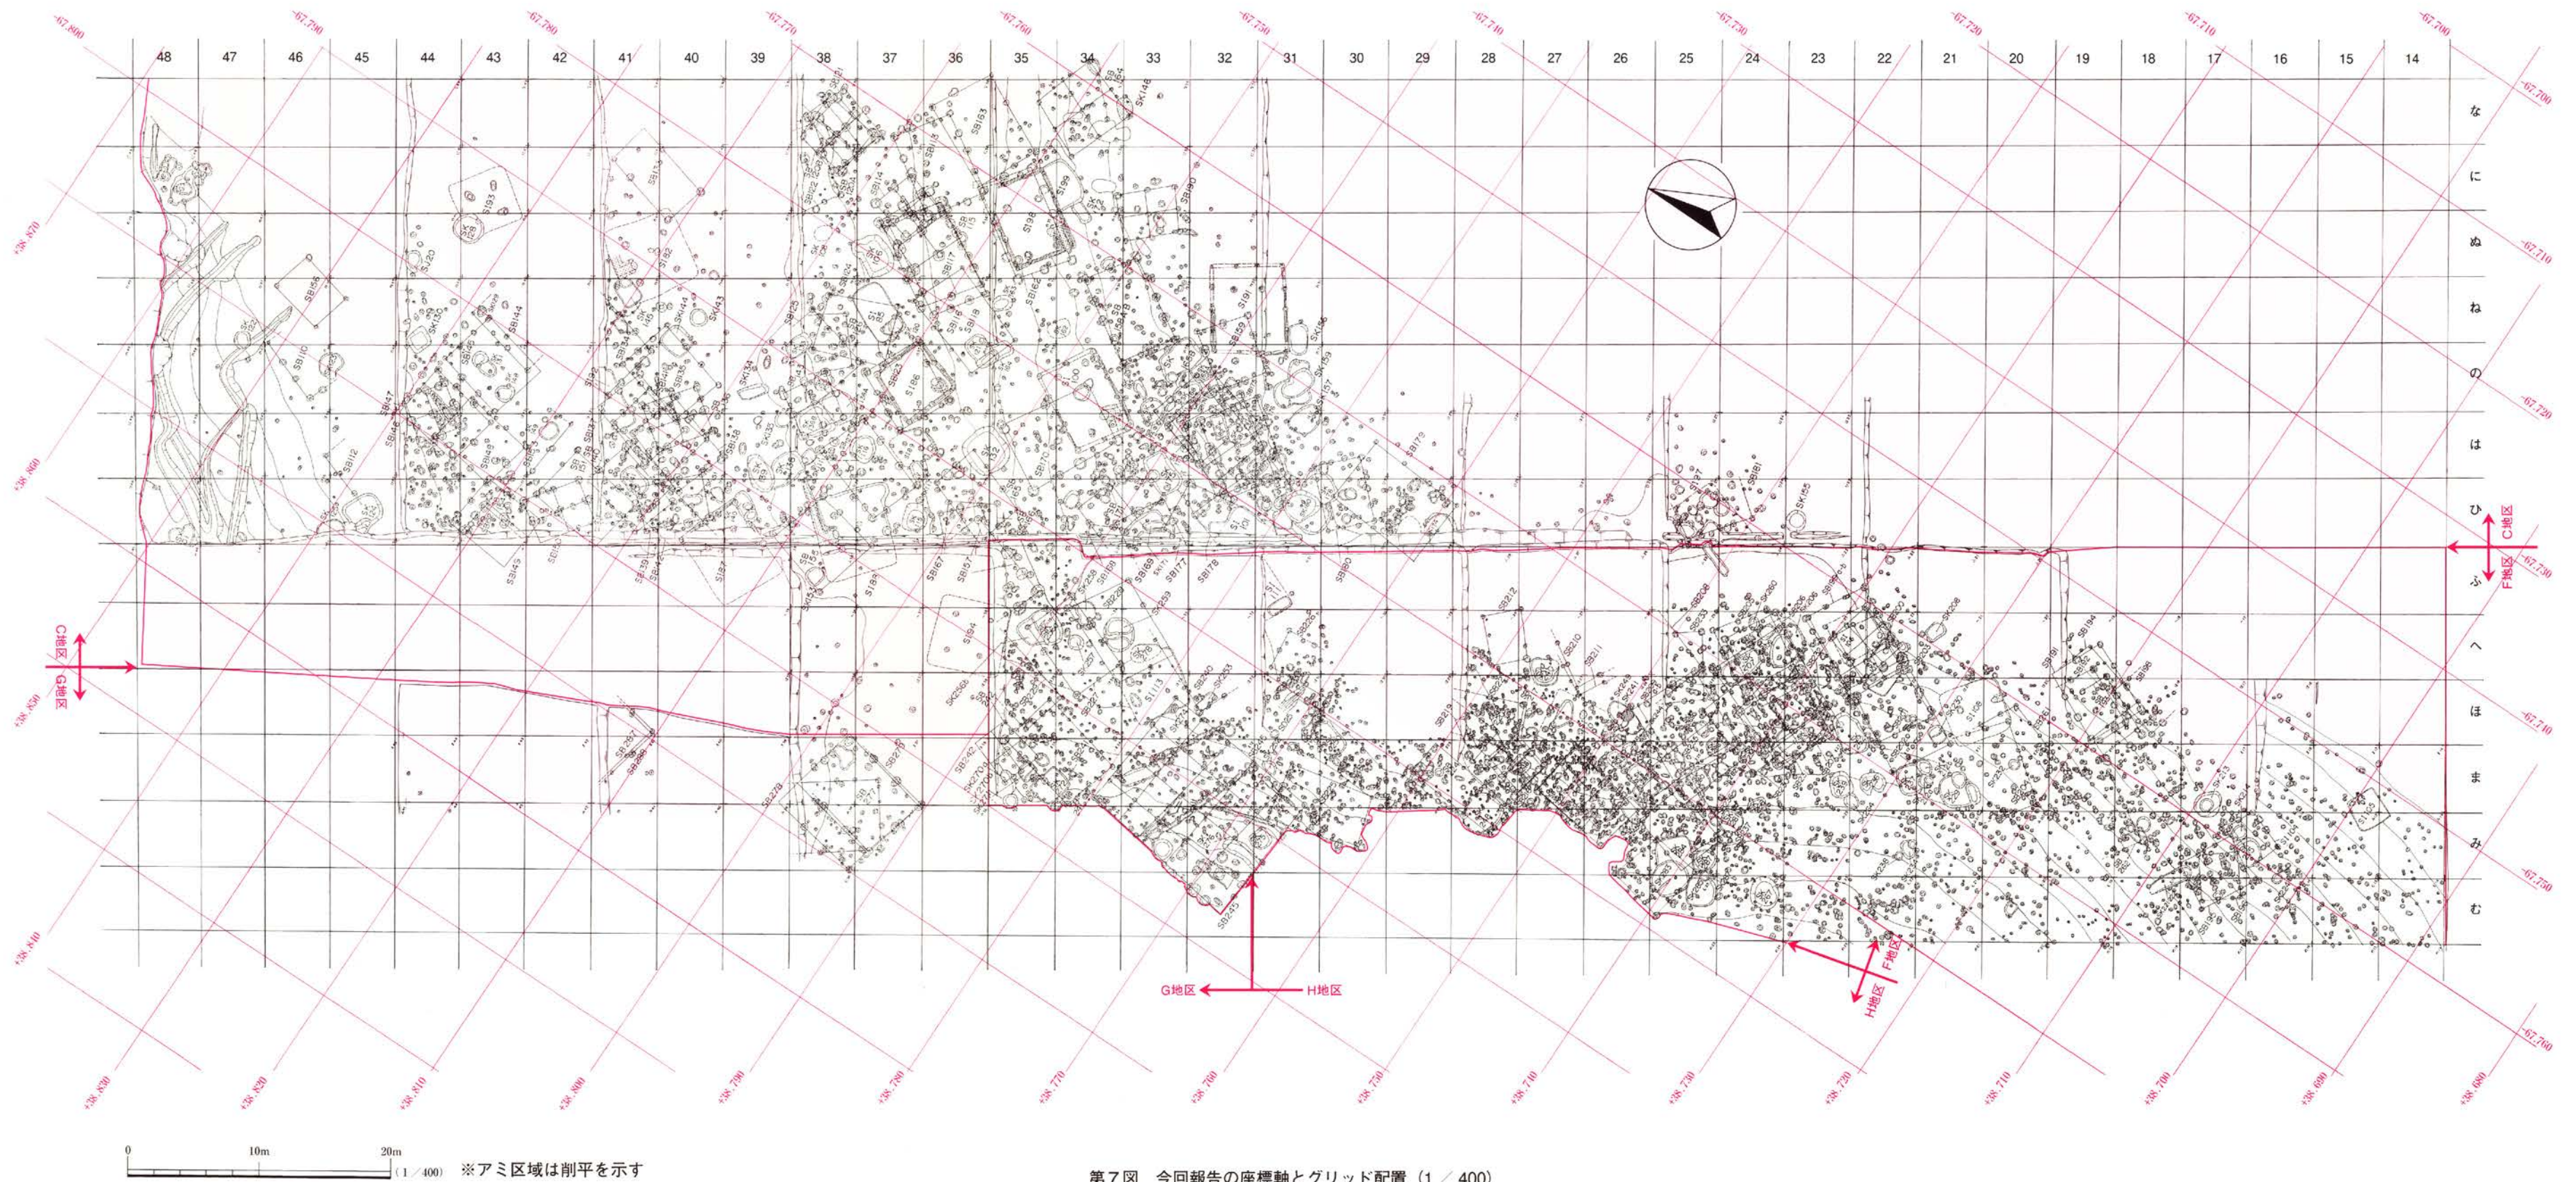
48 47 46 45 44 43 42 41 40 39 38 37 36 35 34 33 32 31 30 29 28 27 26 25 24 23 22 21 20 19 18 17 16 15 14

な
に
ぬ
ね
の
は
ひ
ふ
へ
ほ
ま
み
む

-67.800 -67.790 -67.780 -67.770 -67.760 -67.750 -67.740 -67.730 -67.720 -67.710 -67.700

-67.700 -67.710 -67.720 -67.730 -67.740 -67.750 -67.760

+38.870 +38.860 +38.850 +38.840

+38.830 +38.820 +38.810 +38.800 +38.790 +38.780 +38.770 +38.760 +38.750 +38.740 +38.730 +38.720 +38.710 +38.700 +38.690 +38.680

C地区
F地区
C地区
G地区
G地区
H地区
F地区
H地区

0 10m 20m (1/400) ※アミ区域は削平を示す

第7図 今回報告の座標軸とグリッド配置（1／400）